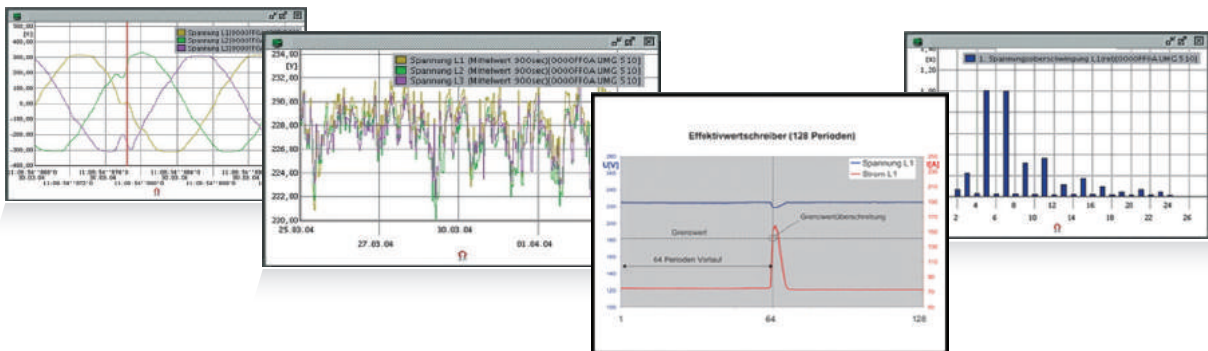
500,00
[V]
400,00
300,00
200,00
100,00
0,00
-100,00
-200,00
-300,00
-400,00
Spannung L1[0000FFGA:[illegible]
Spannung L2[0000FFGA:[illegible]
Spannung L3[0000FFGA:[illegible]
11:08:54'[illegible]
11:08:54'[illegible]
11:08:54'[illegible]
11:08:54'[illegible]
30.03.04
Ω

234,00
[V]
232,00
230,00
228,00
226,00
224,00
222,00
220,00
Spannung L1 (Mittelwert 900sec)[0000FFGA:UMG 510]
Spannung L2 (Mittelwert 900sec)[0000FFGA:UMG 510]
Spannung L3 (Mittelwert 900sec)[0000FFGA:UMG 510]
25.03.04
27.03.04
30.03.04
01.04.04
Ω

Effektivwertschreiber (128 Perioden)
U[V]
I[A]
Spannung L1
Strom L1
Grenzwert
Grenzwertüberschreitung
64 Perioden Vorlauf
1
64
128

[%]
1,35
1. Spannungsoberschwingung L1(rel)[0000FFGA:UMG 510]
2
4
6
8
10
12
14
16
18
20
22
24
26
Ω